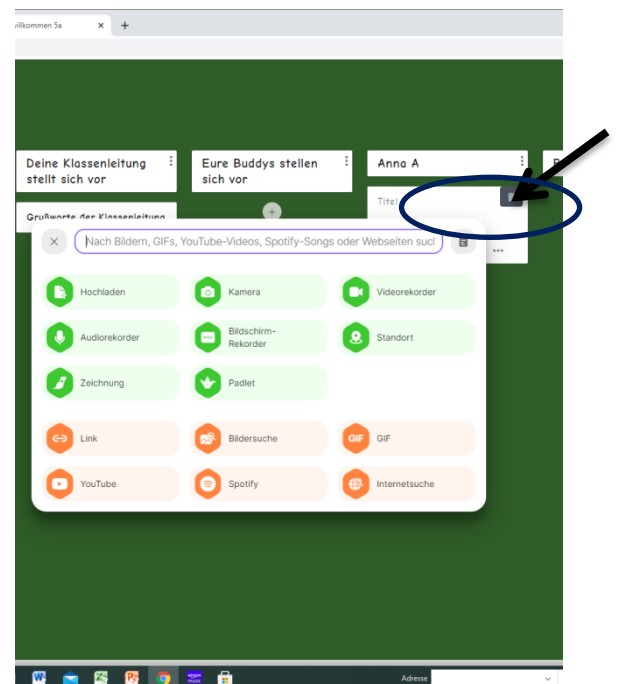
illkommen 5a × +

Deine Klassenleitung stellt sich vor

Grußworte der Klassenleitung

Eure Buddys stellen sich vor

Anna A

Titel

Nach Bildern, GIFs, YouTube-Videos, Spotify-Songs oder Webseiten suc

Hochladen

Kamera

Videorekorder

Audiorekorder

Bildschirm-Rekorder

Standort

Zeichnung

Padlet

Link

Bildersuche

GIF

GIF

YouTube

Spotify

Internetsuche

Adresse